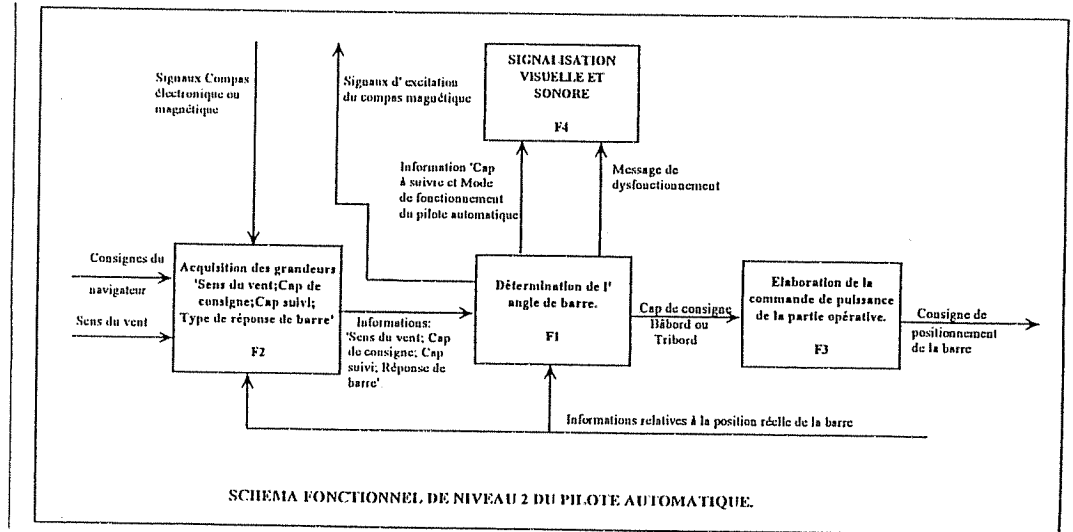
Signaux Compas électronique ou magnétique

Signaux d' excitation du compas magnétique

SIGNALISATION VISUELLE ET SONORE

F4

Information 'Cap à suivre et Mode de fonctionnement du pilote automatique

Message de dysfonctionnement

Consignes du navigateur

Sens du vent

Acquisition des grandeurs 'Sens du vent;Cap de consigne;Cap suivi; Type de réponse de barre'

F2

Informations: 'Sens du vent; Cap de consigne; Cap suivi; Réponse de barre'

Détermination de l' angle de barre.

F1

Cap de consigne Bâbord ou Tribord

Elaboration de la commande de puissance de la partie opérative.

F3

Consigne de positionnement de la barre

Informations relatives à la position réelle de la barre

SCHEMA FONCTIONNEL DE NIVEAU 2 DU PILOTE AUTOMATIQUE.